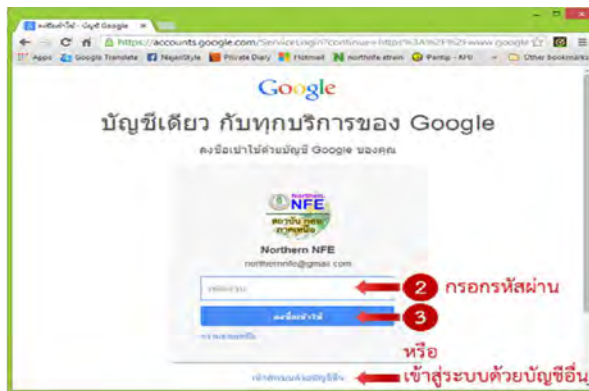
ลงชื่อเข้าใช้ - บัญชี Google ×

https://accounts.google.com/ServiceLogin?continue=https%3A%2F%2Fwww.google

Apps Google Translate NayaStyle Private Diary Hotmail northnfe.etrain Pantip - ATD Other bookmarks

Google

บัญชีเดียว กับทุกบริการของ Google

ลงชื่อเข้าใช้ด้วยบัญชี Google ของคุณ

Northern NFE

Northern NFE

northernnfe@gmail.com

รหัสผ่าน

2 กรอกรหัสผ่าน

ลงชื่อเข้าใช้

3

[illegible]

หรือ

เข้าสู่ระบบด้วยบัญชีอื่น

เข้าสู่ระบบด้วยบัญชีอื่น